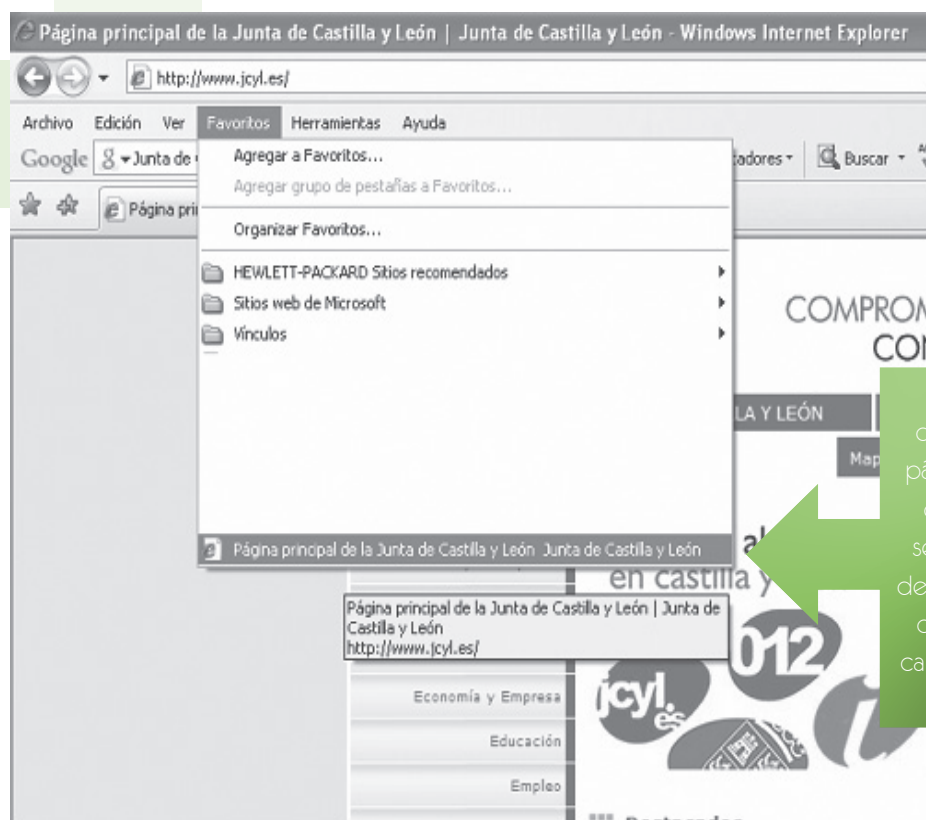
Página principal de la Junta de Castilla y León | Junta de Castilla y León - Windows Internet Explorer

http://www.jcyl.es/

Archivo Edición Ver Favoritos Herramientas Ayuda

Google 8 ▾Junta de

Página pri

Agregar a Favoritos...
Agregar grupo de pestañas a Favoritos...
Organizar Favoritos...
HEWLETT-PACKARD Sitios recomendados
Sitios web de Microsoft
Vínculos
Página principal de la Junta de Castilla y León Junta de Castilla y León

tadores ▾ Buscar ▾

COMPROM
CON

LA Y LEÓN

Map

al
en castilla y

Página principal de la Junta de Castilla y León | Junta de Castilla y León
http://www.jcyl.es/

012

jcyl.es

Economía y Empresa
Educación
Empleo

c
pá
c
se
de
c
ca